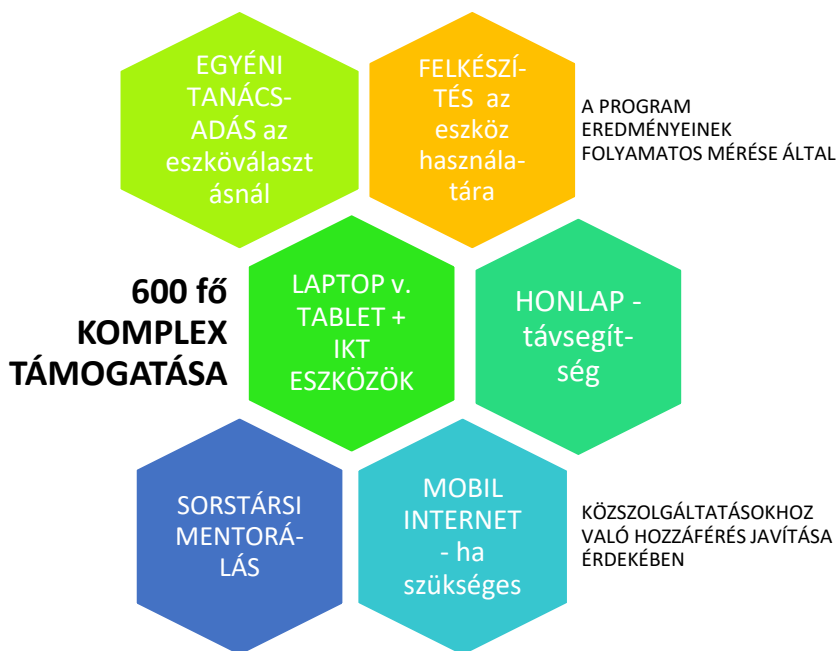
EGYÉNI TANÁCSADÁS az eszközválasztásnál

FELKÉSZÍTÉS az eszköz használatára

A PROGRAM EREDMÉNYEINEK FOLYAMATOS MÉRÉSE ÁLTAL

600 fő KOMPLEX TÁMOGATÁSA

LAPTOP v. TABLET + IKT ESZKÖZÖK

HONLAP - távsegítség

SORSTÁRSI MENTORÁLÁS

MOBIL INTERNET - ha szükséges

KÖZSZOLGÁLTATÁSOKHOZ VALÓ HOZZÁFÉRÉS JAVÍTÁSA ÉRDEKÉBEN